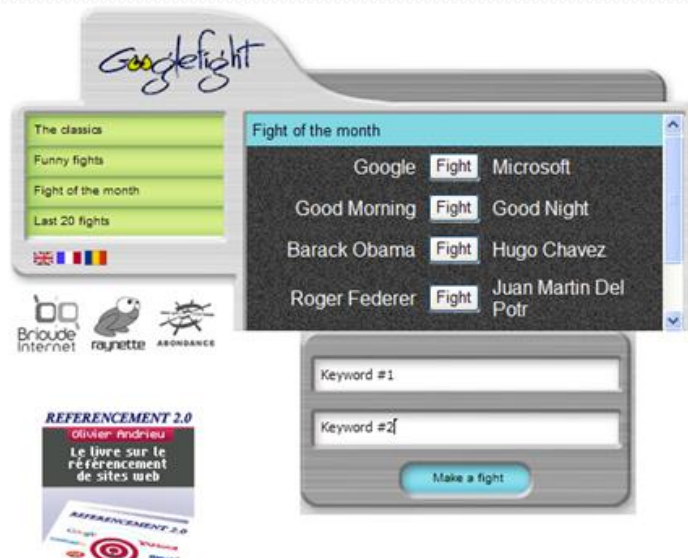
Googlefight

The classics
Funny fights
Fight of the month
Last 20 fights

Fight of the month

Google Fight Microsoft
Good Morning Fight Good Night
Barack Obama Fight Hugo Chavez
Roger Federer Fight Juan Martin Del Potr

Brioude Internet raynette ABONDANCE

Keyword #1
Keyword #2

Make a fight

REFERENCEMENT 2.0
Olivier Andrieu
Le livre sur le référencement de sites web

REFERENCEMENT 2.0